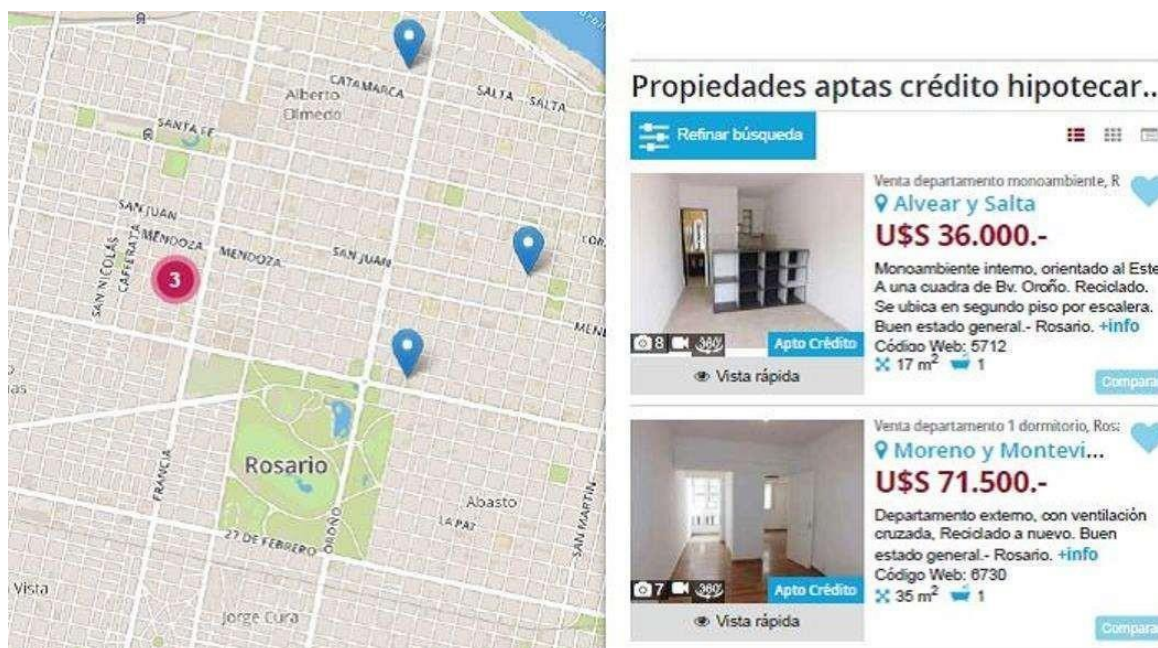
CATAMARCA
Alberto Olmedo
SALTA SALTA
SANTA FE
SAN JUAN
MENDOZA
MENDOZA
SAN JUAN
SAN NICOLAS
CAFFERATA
3
COR
MEN
Rosario
FRANCIA
OROÑO
27 DE FEBRERO
Abasto
LA PAZ
SAN MARTIN
Vista
Jorge Cura

Propiedades aptas crédito hipotecar...

Refinar búsqueda

Venta departamento monoambiente, R
Alvear y Salta
U$S 36.000.-
Monoambiente interno, orientado al Este. A una cuadra de Bv. Oroño. Reciclado. Se ubica en segundo piso por escalera. Buen estado general.- Rosario. +info
Código Web: 5712
17 m$^2$ 1
8 360
Apto Crédito
Vista rápida
Compara

Venta departamento 1 dormitorio, Ros:
Moreno y Montevi...
U$S 71.500.-
Departamento externo, con ventilación cruzada, Reciclado a nuevo. Buen estado general.- Rosario. +info
Código Web: 6730
35 m$^2$ 1
7 360
Apto Crédito
Vista rápida
Compara